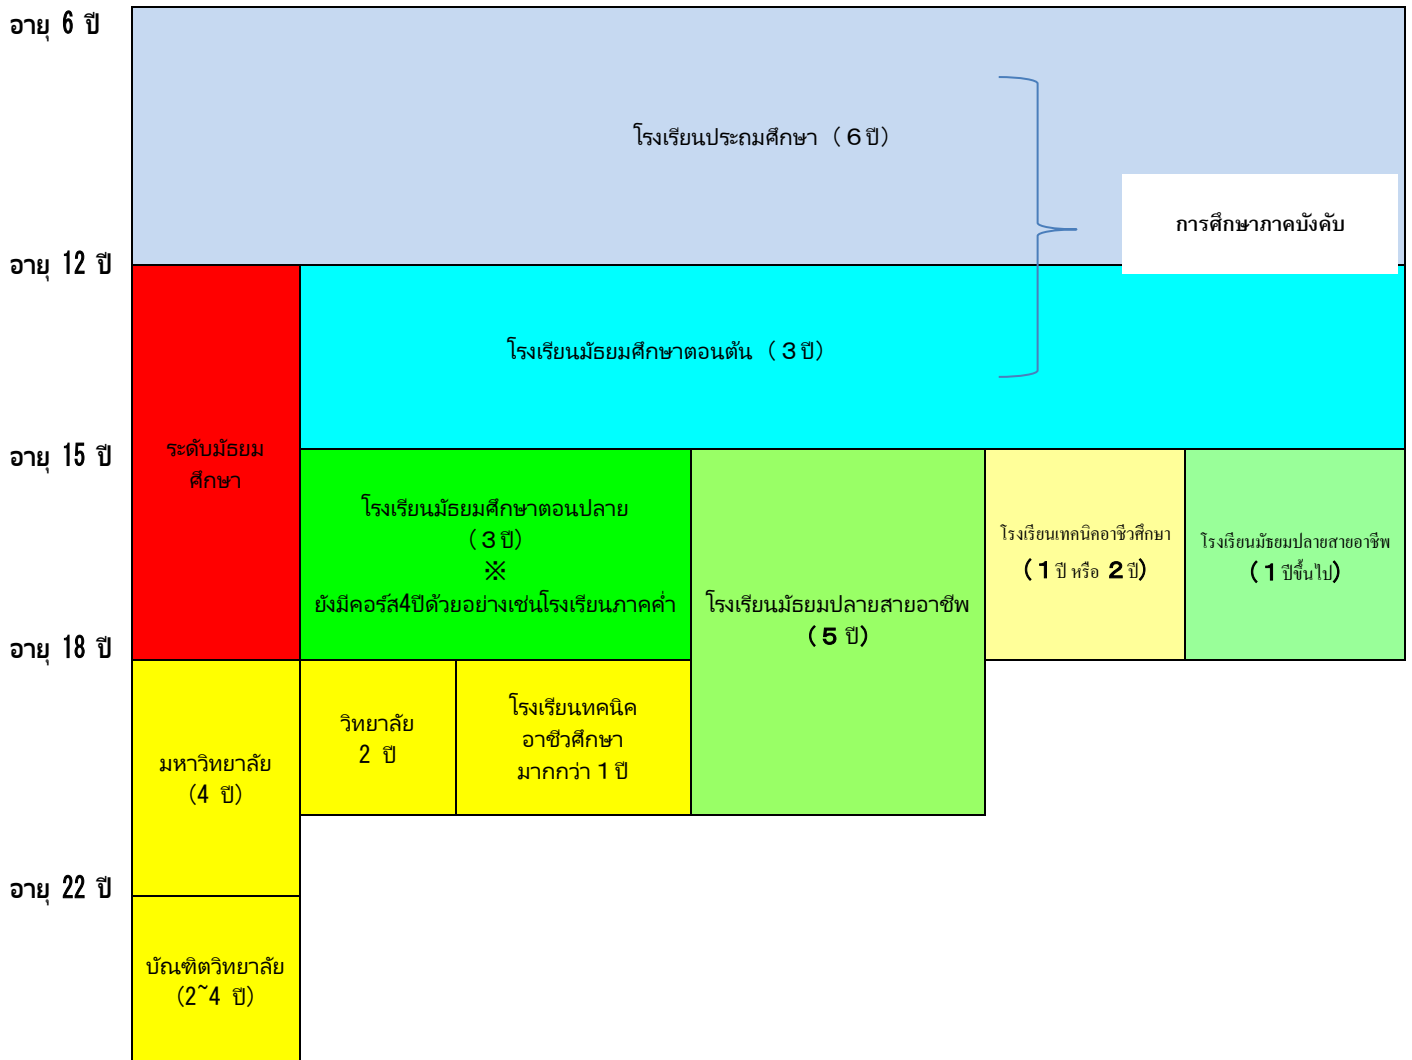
อายุ 6 ปี

โรงเรียนประถมศึกษา（6 ปี）

การศึกษาภาคบังคับ

อายุ 12 ปี

โรงเรียนมัธยมศึกษาตอนต้น（3 ปี）

ระดับมัธยมศึกษา

อายุ 15 ปี

โรงเรียนมัธยมศึกษาตอนปลาย（3 ปี）※ ยังมีคอร์ส4ปีด้วยอย่างเช่นโรงเรียนภาคค่ำ

โรงเรียนมัธยมปลายสายอาชีพ（5 ปี）

โรงเรียนเทคนิคอาชีวศึกษา（1 ปี หรือ 2 ปี）

โรงเรียนมัธยมปลายสายอาชีพ（1 ปีขึ้นไป）

อายุ 18 ปี

มหาวิทยาลัย（4 ปี）

วิทยาลัย 2 ปี

โรงเรียนทคนิคอาชีวศึกษา มากกว่า 1 ปี

อายุ 22 ปี

บัณฑิตวิทยาลัย（2~4 ปี）